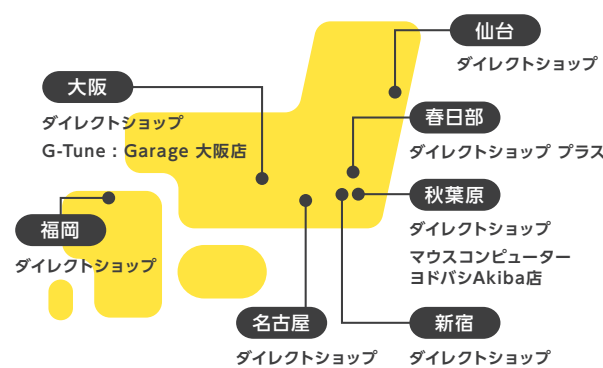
仙台
ダイレクトショップ

大阪
ダイレクトショップ
G-Tune：Garage 大阪店

春日部
ダイレクトショップ プラス

秋葉原
ダイレクトショップ
マウスコンピューター
ヨドバシAkiba店

福岡
ダイレクトショップ

名古屋
ダイレクトショップ

新宿
ダイレクトショップ